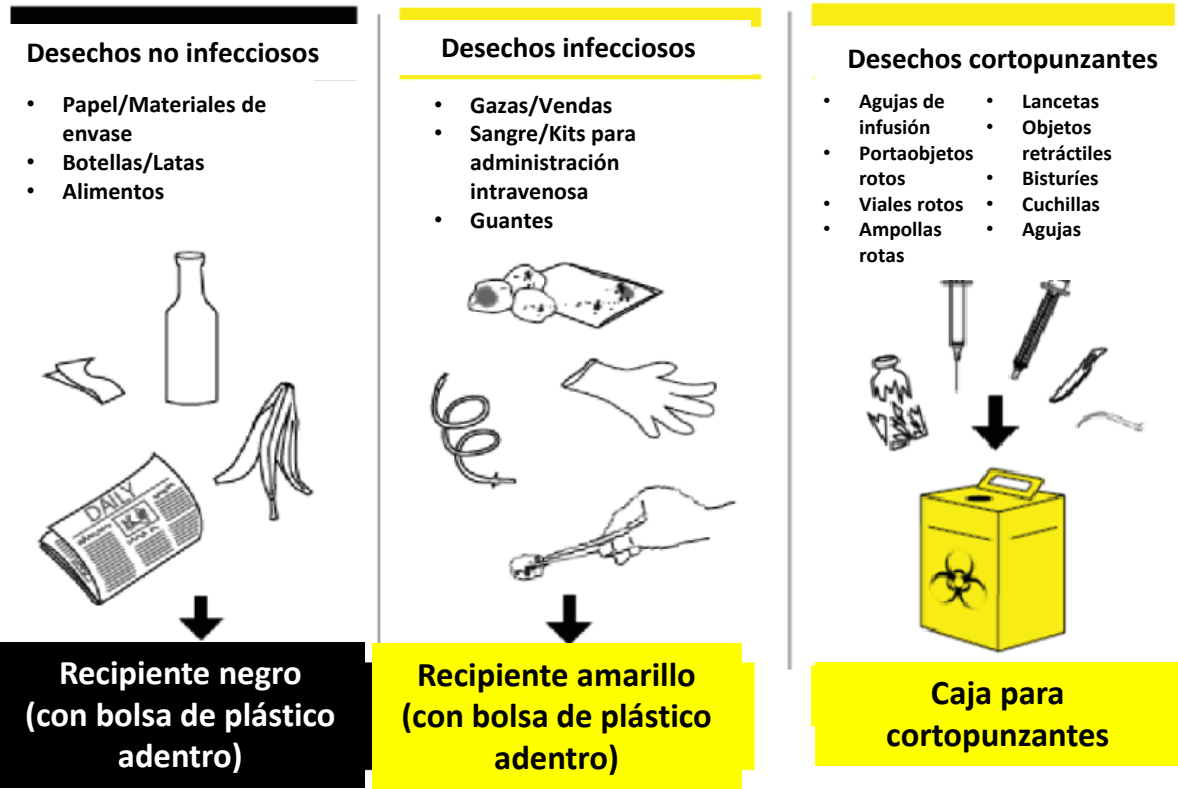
Desechos no infecciosos

- Papel/Materiales de envase
- Botellas/Latas
- Alimentos

DAILY

Recipiente negro (con bolsa de plástico adentro)

Desechos infecciosos

- Gazas/Vendas
- Sangre/Kits para administración intravenosa
- Guantes

Recipiente amarillo (con bolsa de plástico adentro)

Desechos cortopunzantes

- Agujas de infusión
- Portaobjetos rotos
- Viales rotos
- Ampollas rotas

- Lancetas
- Objetos retráctiles
- Bisturíes
- Cuchillas
- Agujas

Caja para cortopunzantes